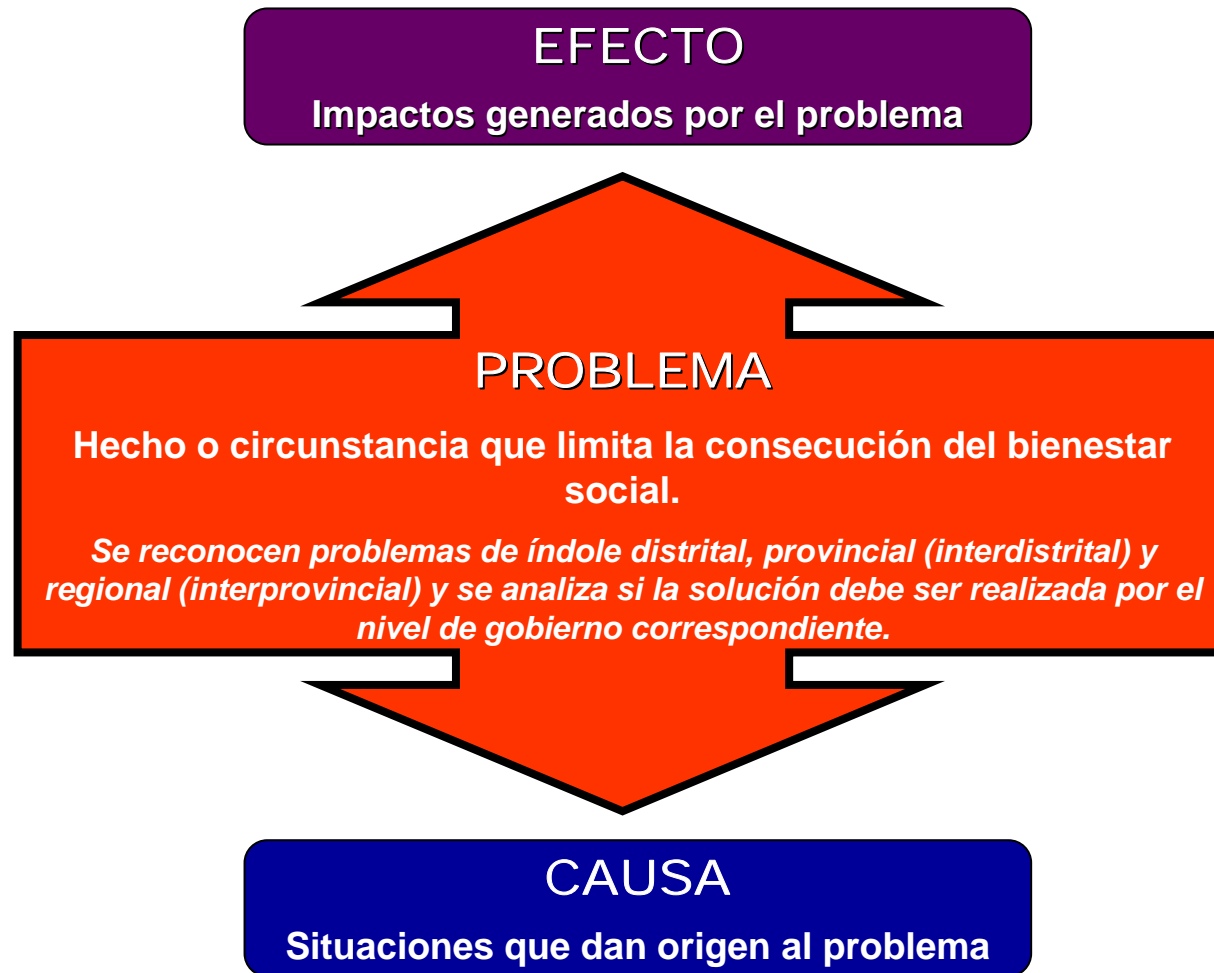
EFECTO

Impactos generados por el problema

PROBLEMA

Hecho o circunstancia que limita la consecución del bienestar social.

Se reconocen problemas de índole distrital, provincial (interdistrital) y regional (interprovincial) y se analiza si la solución debe ser realizada por el nivel de gobierno correspondiente.

CAUSA

Situaciones que dan origen al problema